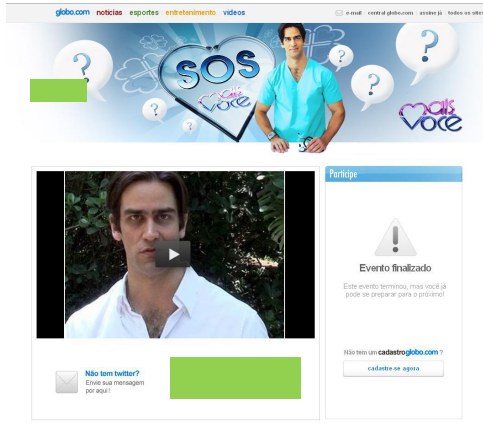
globo.com notícias esportes entretenimento vídeos

e-mail central globo.com assine já todos os sites

SOS Mais Você

?

?

?

?

Mais Você

Participe

Evento finalizado

Este evento terminou, mas você já pode se preparar para o próximo!

Não tem twitter?
Envie sua mensagem por aqui!

Não tem um cadastro globo.com?

cadastre-se agora